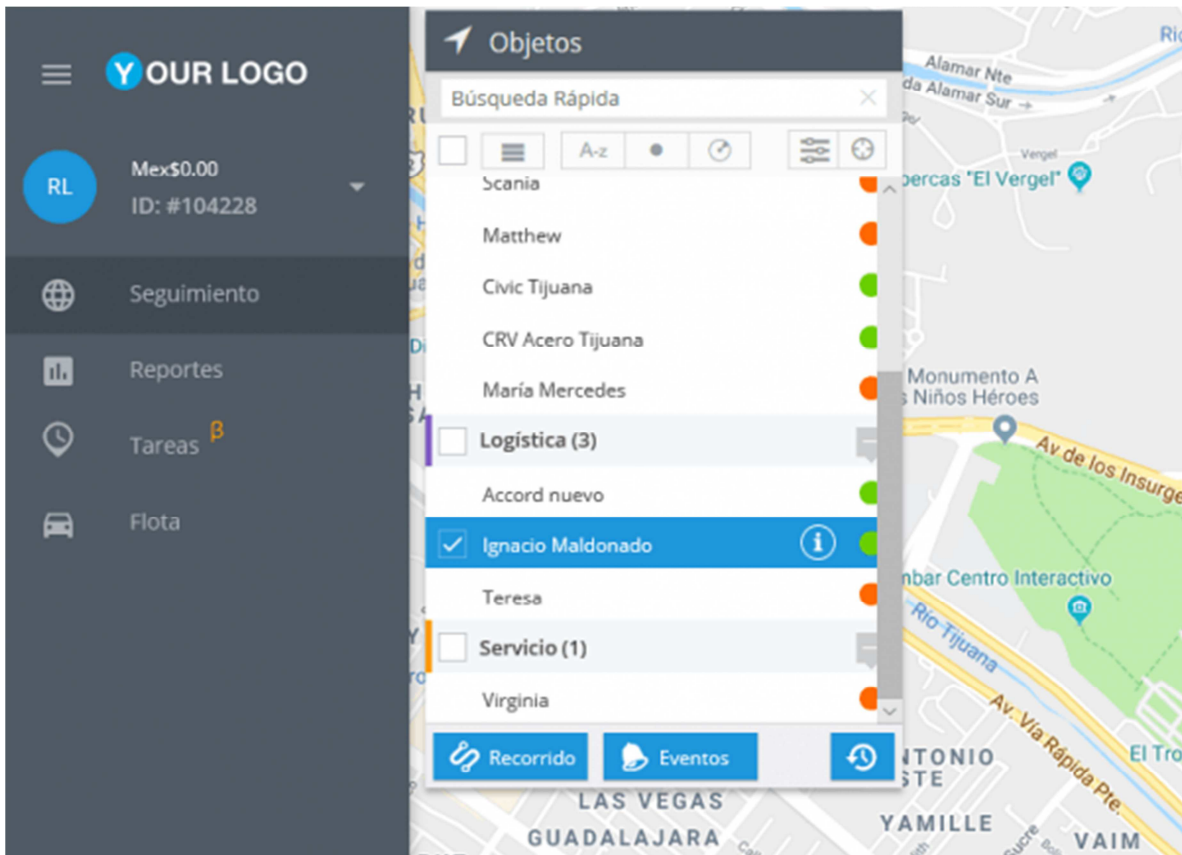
YOUR LOGO

RL
Mex$0.00
ID: #104228

Seguimiento
Reportes
Tareas β
Flota

Objetos
Búsqueda Rápida
A-z
Scania
Matthew
Civic Tijuana
CRV Acero Tijuana
María Mercedes
Logística (3)
Accord nuevo
Ignacio Maldonado
Teresa
Servicio (1)
Virginia
Recorrido
Eventos

Alamar Nte
Alamar Sur
Vergel
percas "El Vergel"
Monumento A
Niños Héroes
Av de los Insurge
mbar Centro Interactivo
Río Tijuana
Av. Vía Rápida Pte.
El Tro
NTONIO
STE
LAS VEGAS
GUADALAJARA
YAMILLE
VAIM
Sucre